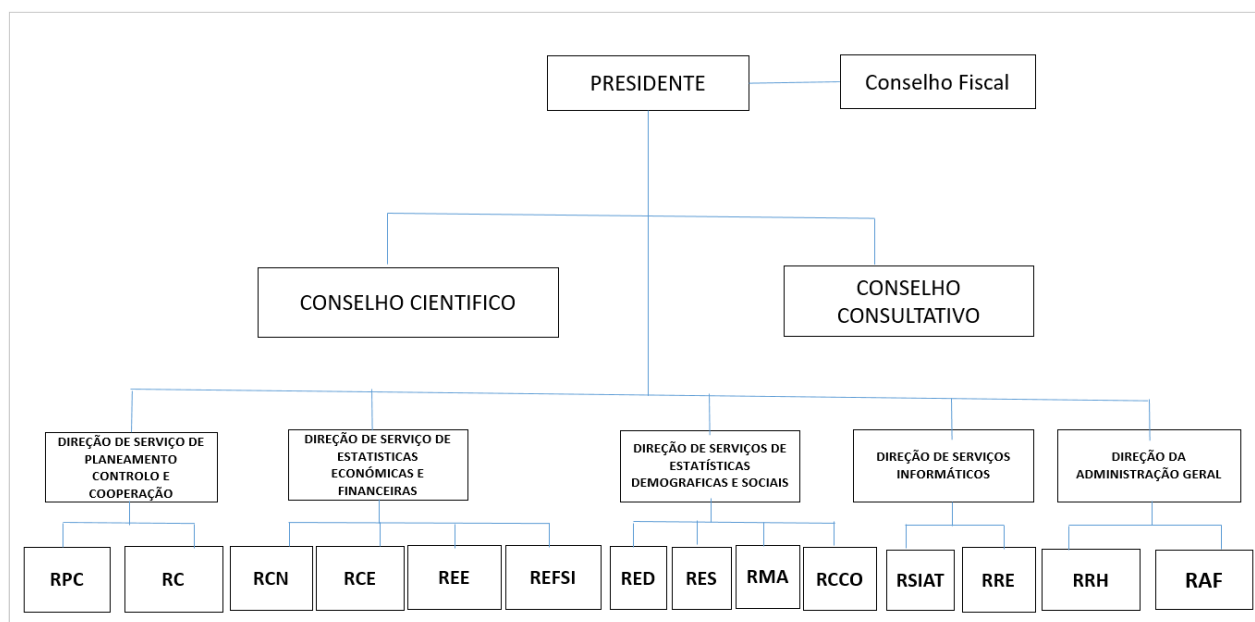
PRESIDENTE

Conselho Fiscal

CONSELHO CIENTIFICO

CONSELHO CONSULTATIVO

DIREÇÃO DE SERVIÇO DE PLANEAMENTO CONTROLO E COOPERAÇÃO

DIREÇÃO DE SERVIÇO DE ESTATISTICAS ECONÓMICAS E FINANCEIRAS

DIREÇÃO DE SERVIÇOS DE ESTATÍSTICAS DEMOGRAFICAS E SOCIAIS

DIREÇÃO DE SERVIÇOS INFORMÁTICOS

DIREÇÃO DA ADMINISTRAÇÃO GERAL

RPC

RC

RCN

RCE

REE

REFSI

RED

RES

RMA

RCCO

RSIAT

RRE

RRH

RAF